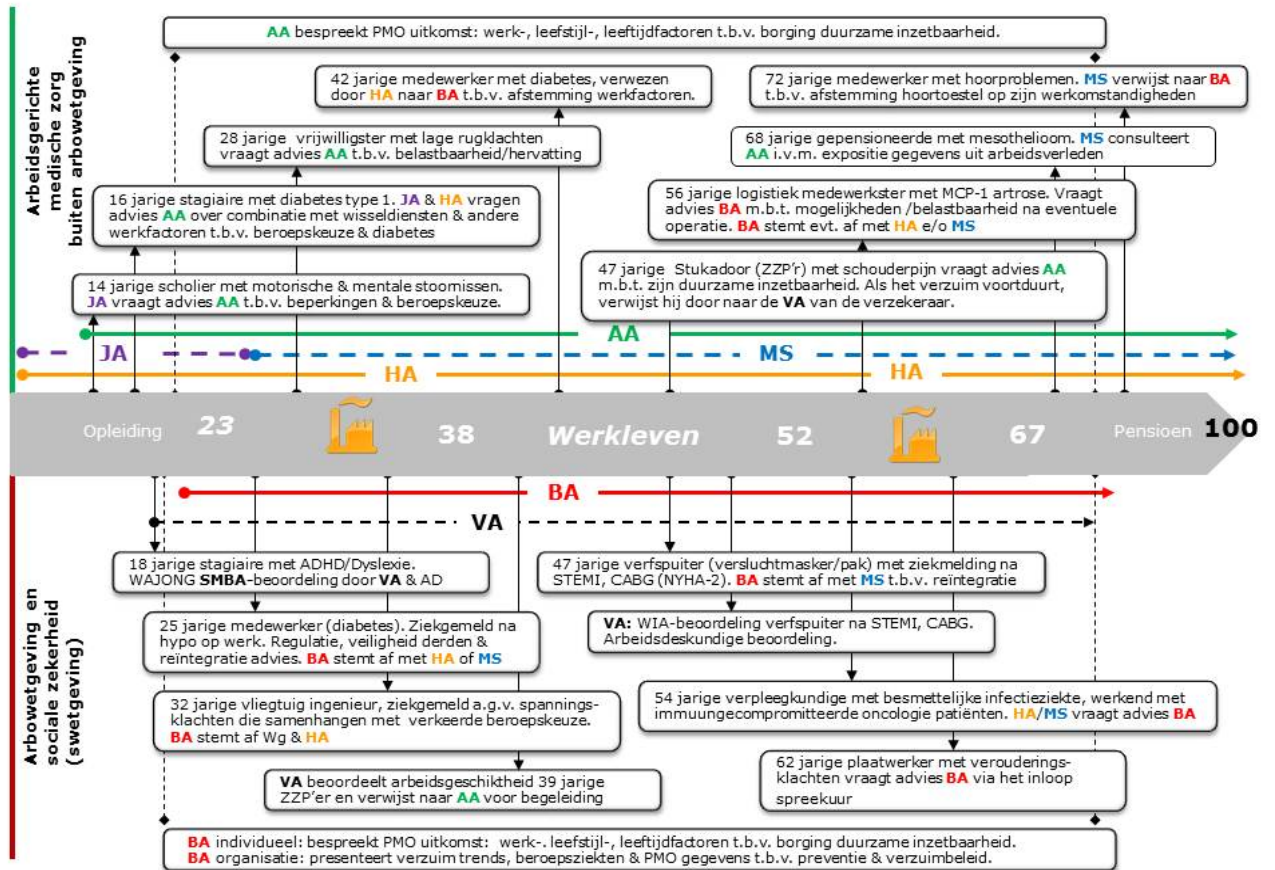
Arbeidsgerichte medische zorg buiten arbowetgeving

AA bespreekt PMO uitkomst: werk-, leefstijl-, leeftijdfactoren t.b.v. borging duurzame inzetbaarheid.

42 jarige medewerker met diabetes, verwezen door HA naar BA t.b.v. afstemming werkfactoren.

72 jarige medewerker met hoorproblemen. MS verwijst naar BA t.b.v. afstemming hoortoestel op zijn werkomstandigheden

28 jarige vrijwilligster met lage rugklachten vraagt advies AA t.b.v. belastbaarheid/hervatting

68 jarige gepensioneerde met mesothelioom. MS consulteert AA i.v.m. expositie gegevens uit arbeidsverleden

16 jarige stagiaire met diabetes type 1. JA & HA vragen advies AA over combinatie met wisseldiensten & andere werkfactoren t.b.v. beroepskeuze & diabetes

56 jarige logistiek medewerkster met MCP-1 artrose. Vraagt advies BA m.b.t. mogelijkheden /belastbaarheid na eventuele operatie. BA stemt evt. af met HA e/o MS

14 jarige scholier met motorische & mentale stoomissen. JA vraagt advies AA t.b.v. beperkingen & beroepskeuze.

47 jarige Stukadoor (ZZP'r) met schouderpijn vraagt advies AA m.b.t. zijn duurzame inzetbaarheid. Als het verzuim voortduurt, verwijst hij door naar de VA van de verzekeraar.

AA
JA
MS
HA
HA

Opleiding 23 38 Werkleven 52 67 Pensioen 100

Arbowetgeving en sociale zekerheid (swetgeving)

BA
VA

18 jarige stagiaire met ADHD/Dyslexie. WAJONG SMBA-beoordeling door VA & AD

47 jarige verfspuiter (versluchtmasker/pak) met ziekmelding na STEMI, CABG (NYHA-2). BA stemt af met MS t.b.v. reïntegratie

25 jarige medewerker (diabetes). Ziekgemeld na hypo op werk. Regulatie, veiligheid derden & reïntegratie advies. BA stemt af met HA of MS

VA: WIA-beoordeling verfspuiter na STEMI, CABG. Arbeidsdeskundige beoordeling.

32 jarige vliegtuig ingenieur, ziekgemeld a.g.v. spanningsklachten die samenhangen met verkeerde beroepskeuze. BA stemt af Wg & HA

54 jarige verpleegkundige met besmettelijke infectieziekte, werkend met immuungecompromitteerde oncologie patiënten. HA/MS vraagt advies BA

VA beoordeelt arbeidsgeschiktheid 39 jarige ZZP'er en verwijst naar AA voor begeleiding

62 jarige plaatwerker met verouderingsklachten vraagt advies BA via het inloop spreekuur

BA individueel: bespreekt PMO uitkomst: werk-. leefstijl-, leeftijdfactoren t.b.v. borging duurzame inzetbaarheid.
BA organisatie: presenteert verzuim trends, beroepsziekten & PMO gegevens t.b.v. preventie & verzuimbeleid.